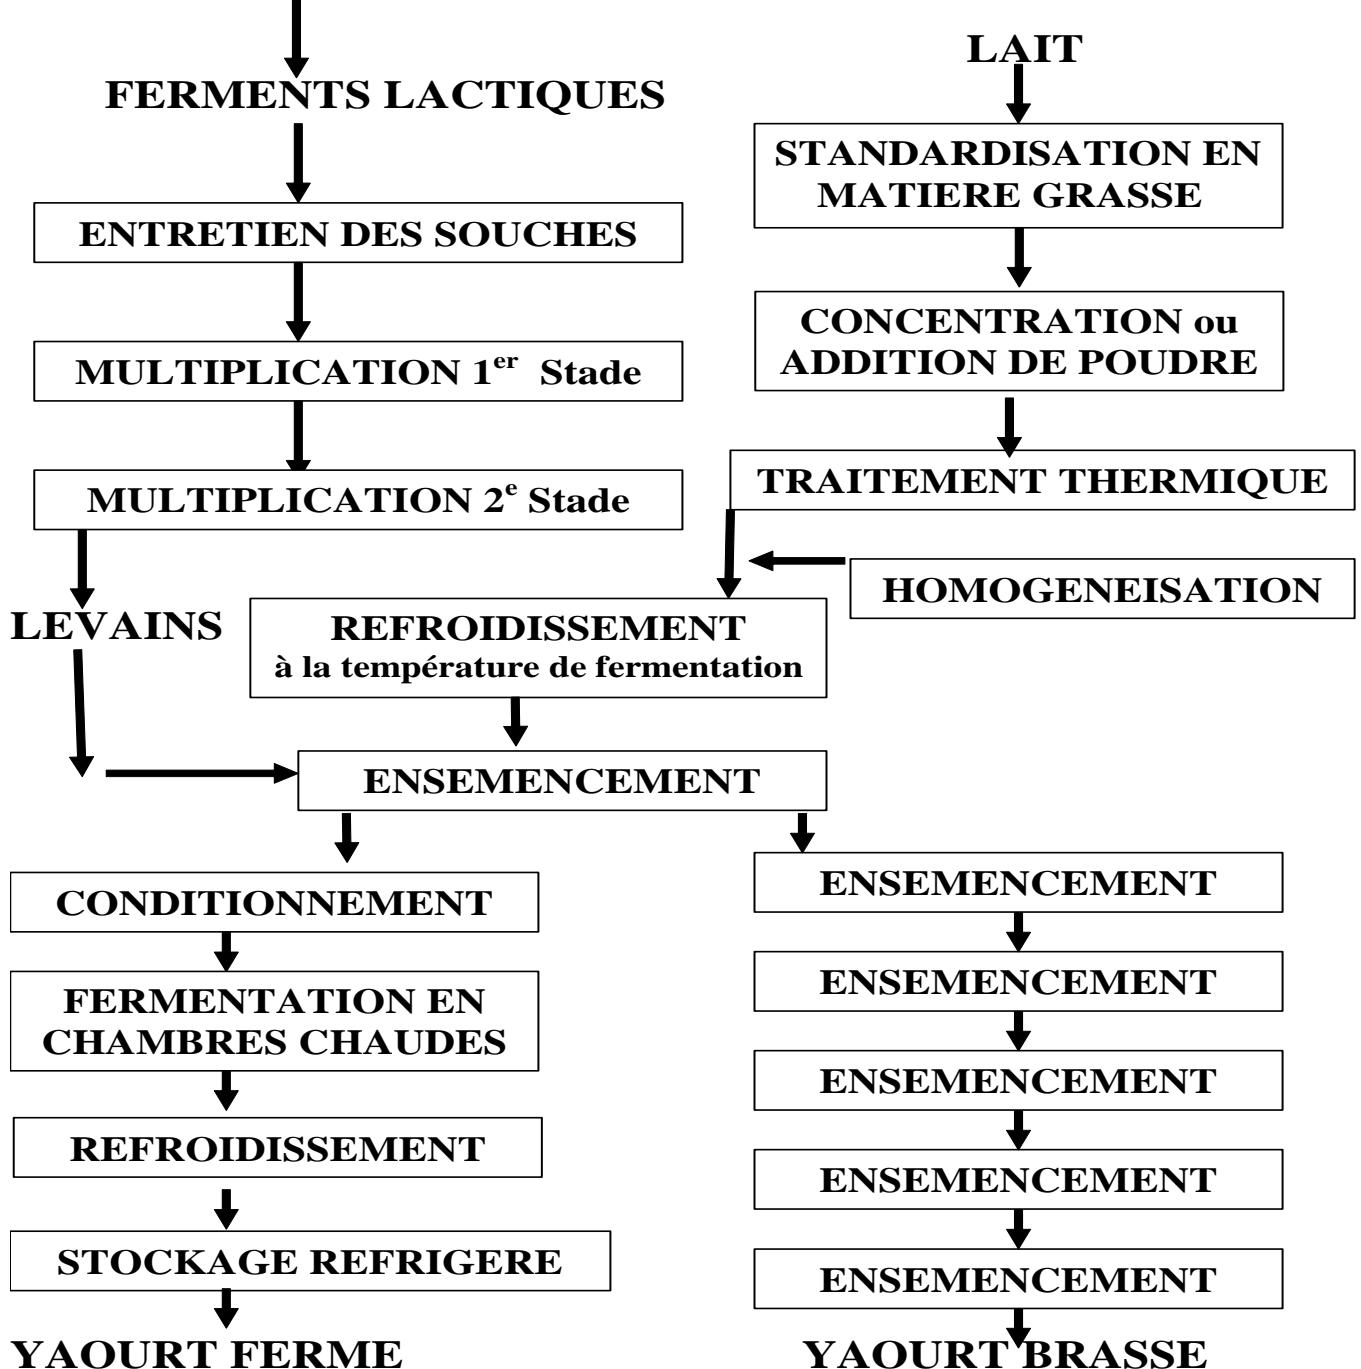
FERMENTS LACTIQUES

ENTRETIEN DES SOUCHES

MULTIPLICATION 1$^{er}$ Stade

MULTIPLICATION 2$^{e}$ Stade

LEVAINS

LAIT

STANDARDISATION EN MATIERE GRASSE

CONCENTRATION ou ADDITION DE POUDRE

TRAITEMENT THERMIQUE

HOMOGENEISATION

REFROIDISSEMENT à la température de fermentation

ENSEMENCEMENT

CONDITIONNEMENT

FERMENTATION EN CHAMBRES CHAUDES

REFROIDISSEMENT

STOCKAGE REFRIGERE

YAOURT FERME

ENSEMENCEMENT

ENSEMENCEMENT

ENSEMENCEMENT

ENSEMENCEMENT

ENSEMENCEMENT

YAOURT BRASSE